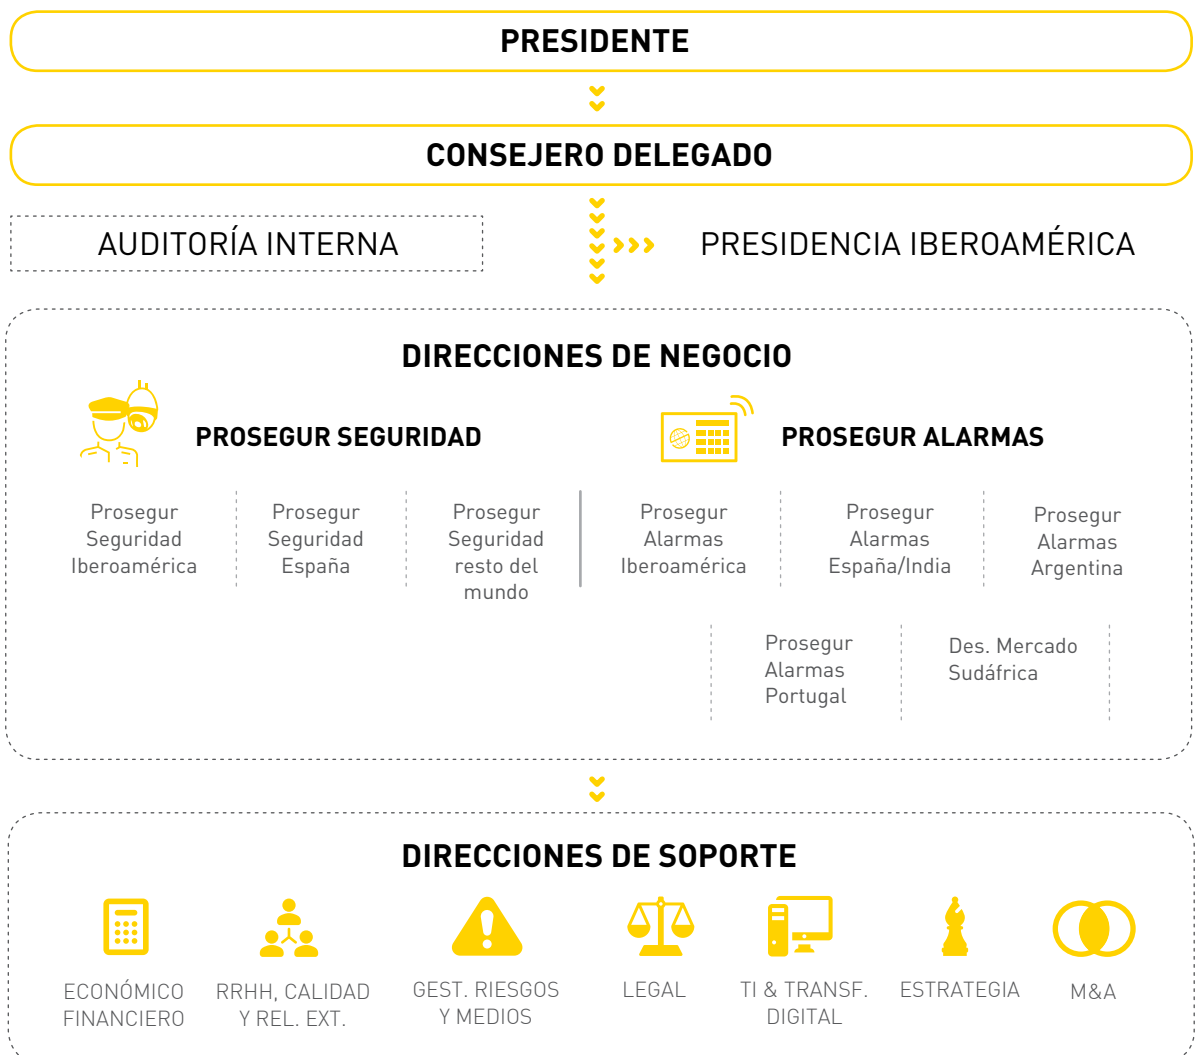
PRESIDENTE

CONSEJERO DELEGADO

AUDITORÍA INTERNA

PRESIDENCIA IBEROAMÉRICA

DIRECCIONES DE NEGOCIO

PROSEGUR SEGURIDAD

PROSEGUR ALARMAS

Prosegur Seguridad Iberoamérica

Prosegur Seguridad España

Prosegur Seguridad resto del mundo

Prosegur Alarmas Iberoamérica

Prosegur Alarmas España/India

Prosegur Alarmas Argentina

Prosegur Alarmas Portugal

Des. Mercado Sudáfrica

DIRECCIONES DE SOPORTE

ECONÓMICO FINANCIERO

RRHH, CALIDAD Y REL. EXT.

GEST. RIESGOS Y MEDIOS

LEGAL

TI & TRANSF. DIGITAL

ESTRATEGIA

M&A